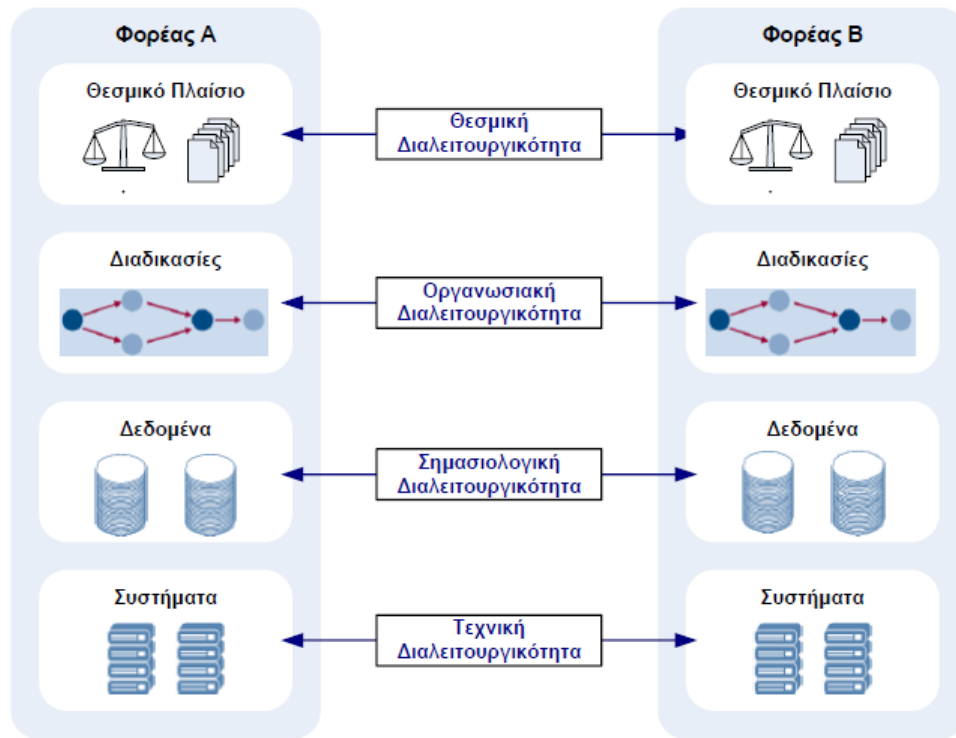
Φορέας Α

Θεσμικό Πλαίσιο

Διαδικασίες

Δεδομένα

Συστήματα

Θεσμική Διαλειτουργικότητα

Οργανωσιακή Διαλειτουργικότητα

Σημασιολογική Διαλειτουργικότητα

Τεχνική Διαλειτουργικότητα

Φορέας Β

Θεσμικό Πλαίσιο

Διαδικασίες

Δεδομένα

Συστήματα